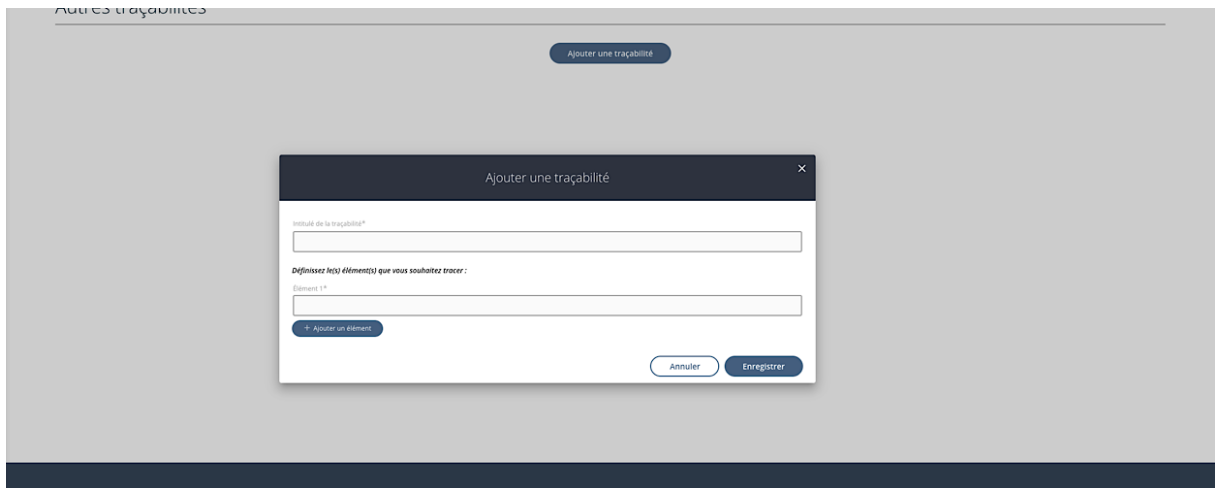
Autres traçabilités

Ajouter une traçabilité

Ajouter une traçabilité

×

Intitulé de la traçabilité*

Définissez le(s) élément(s) que vous souhaitez tracer :

Élément 1*

+ Ajouter un élément

Annuler

Enregistrer